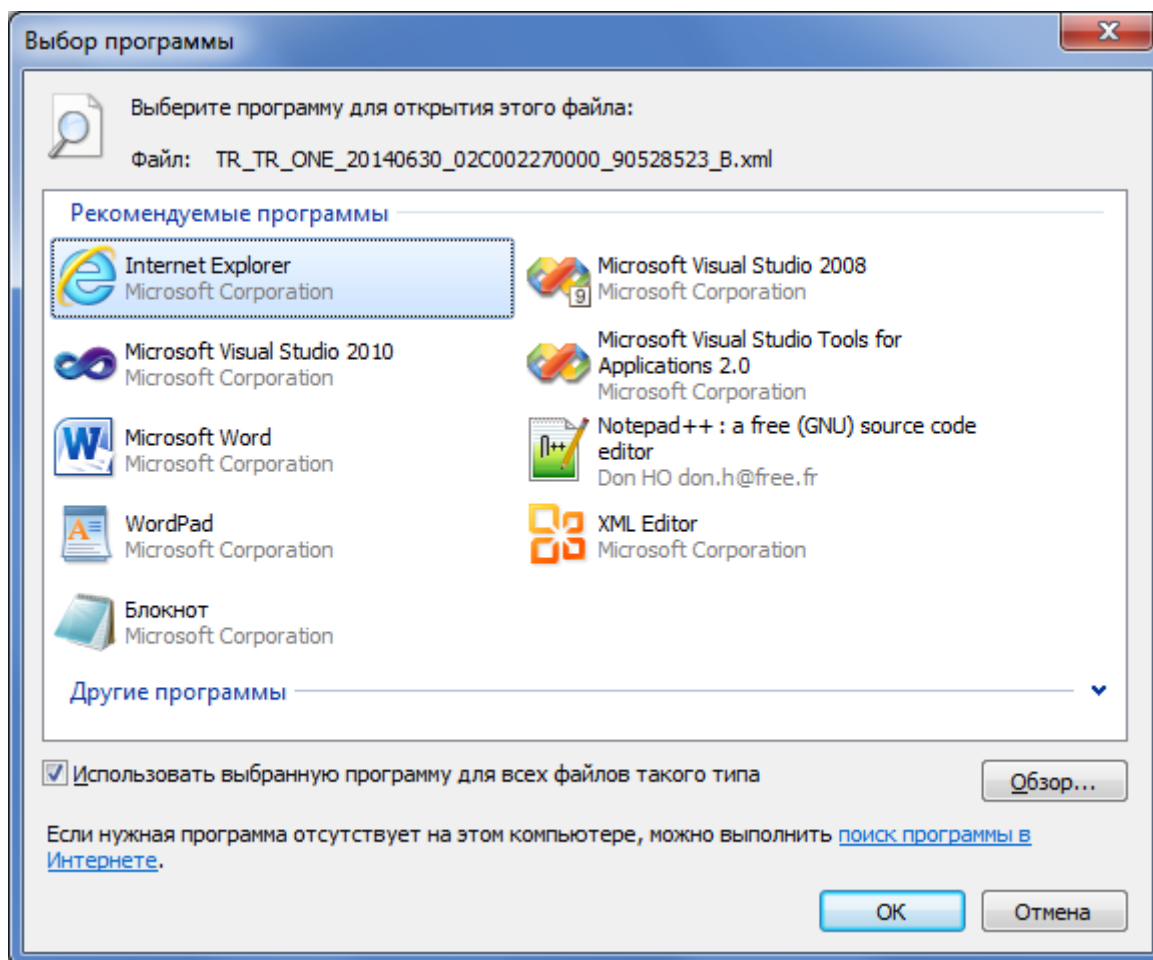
Выбор программы

Выберите программу для открытия этого файла:

Файл: TR_TR_ONE_20140630_02C002270000_90528523_B.xml

Рекомендуемые программы

Internet Explorer
Microsoft Corporation

Microsoft Visual Studio 2008
Microsoft Corporation

Microsoft Visual Studio 2010
Microsoft Corporation

Microsoft Visual Studio Tools for Applications 2.0
Microsoft Corporation

Microsoft Word
Microsoft Corporation

Notepad++ : a free (GNU) source code editor
Don HO don.h@free.fr

WordPad
Microsoft Corporation

XML Editor
Microsoft Corporation

Блокнот
Microsoft Corporation

Другие программы

Использовать выбранную программу для всех файлов такого типа

Обзор...

Если нужная программа отсутствует на этом компьютере, можно выполнить поиск программы в Интернете.

OK

Отмена